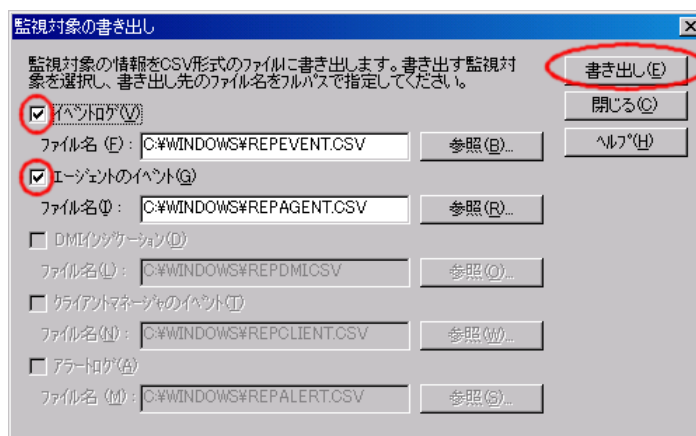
監視対象の書き出し

監視対象の情報をCSV形式のファイルに書き出します。書き出す監視対象を選択し、書き出し先のファイル名をフルパスで指定してください。

書き出し(E)
閉じる(C)
ヘルプ(H)

イベントログ(V)
ファイル名 (F): C:¥WINDOWS¥REPEVENT.CSV
参照(B)...

エージェントのイベント(G)
ファイル名(I): C:¥WINDOWS¥REPAGENT.CSV
参照(R)...

DMIインジケーション(D)
ファイル名(L): C:¥WINDOWS¥REPDMICSV
参照(O)...

クライアントマネージャのイベント(T)
ファイル名(N): C:¥WINDOWS¥REPCLIENT.CSV
参照(W)...

アラートログ(A)
ファイル名 (M): C:¥WINDOWS¥REPALERT.CSV
参照(S)...